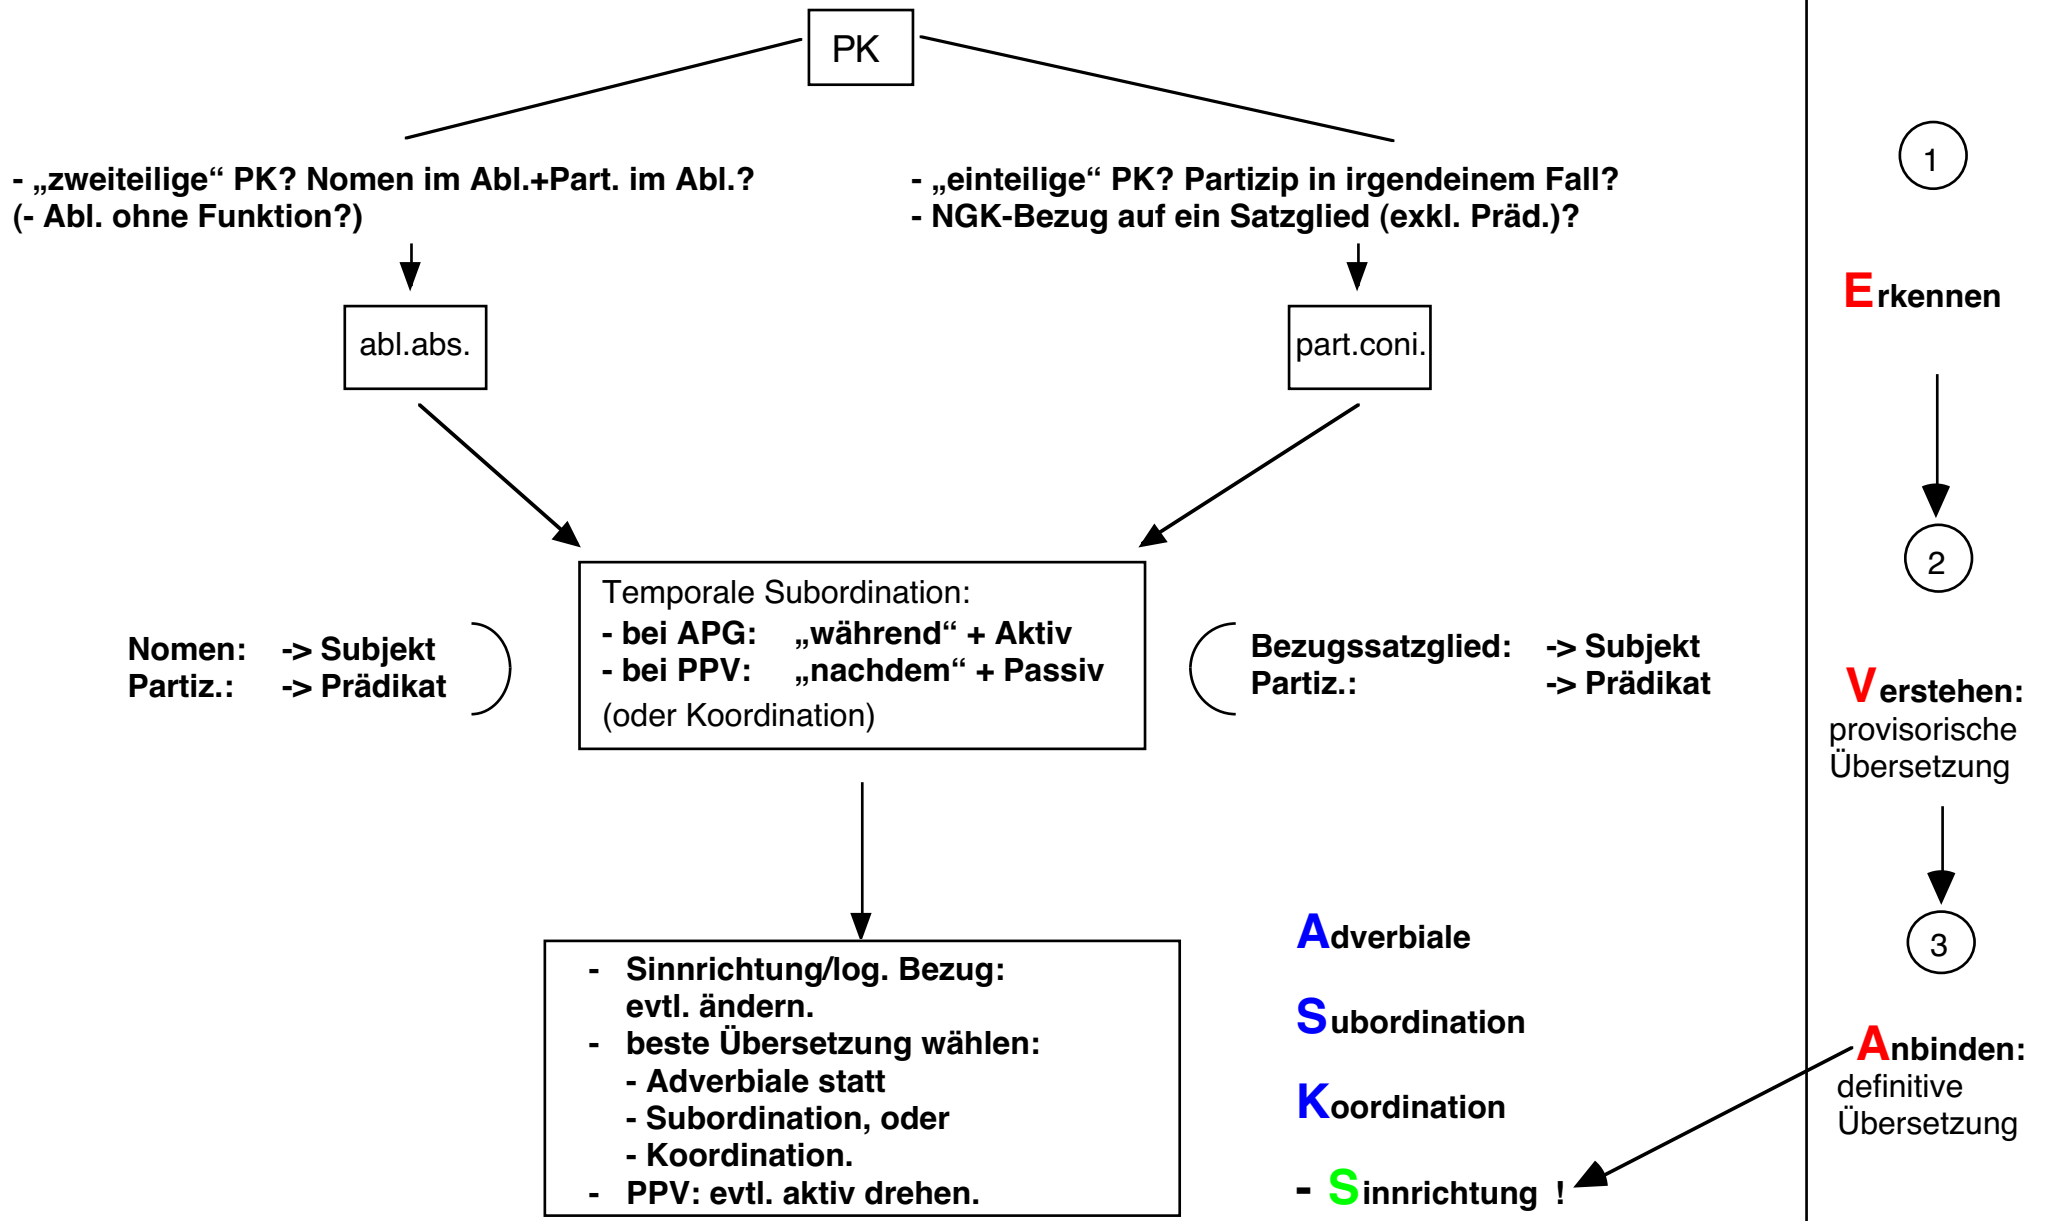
PK

- „zweiteilige“ PK? Nomen im Abl.+Part. im Abl.?
(- Abl. ohne Funktion?)

- „einteilige“ PK? Partizip in irgendeinem Fall?
- NGK-Bezug auf ein Satzglied (exkl. Präd.)?

abl.abs.

part.coni.

Temporale Subordination:
- bei APG: „während“ + Aktiv
- bei PPV: „nachdem“ + Passiv
(oder Koordination)

Nomen: -> Subjekt
Partiz.: -> Prädikat

Bezugssatzglied: -> Subjekt
Partiz.: -> Prädikat

- Sinnrichtung/log. Bezug: evtl. ändern.
- beste Übersetzung wählen:
- Adverbiale statt
- Subordination, oder
- Koordination.
- PPV: evtl. aktiv drehen.

Adverbiale

Subordination

Koordination

- Sinnrichtung !

1

Erkennen

2

Verstehen: provisorische Übersetzung

3

Anbinden: definitive Übersetzung